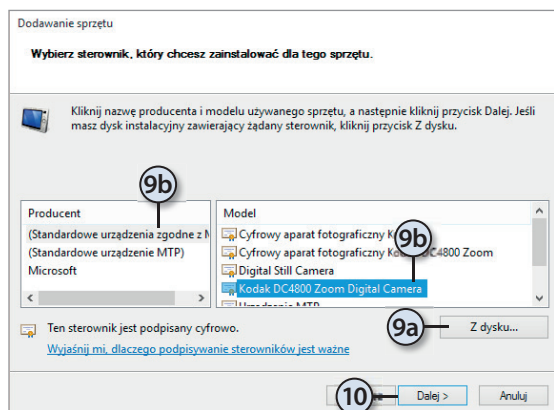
Dodawanie sprzętu

Wybierz sterownik, który chcesz zainstalować dla tego sprzętu.

Kliknij nazwę producenta i modelu używanego sprzętu, a następnie kliknij przycisk Dalej. Jeśli masz dysk instalacyjny zawierający żądany sterownik, kliknij przycisk Z dysku.

9b

Producent
(Standardowe urządzenia zgodne z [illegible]
(Standardowe urządzenie MTP)
Microsoft

Model
Cyfrowy aparat fotograficzny K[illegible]
Cyfrowy aparat fotograficzny Ko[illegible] DC4800 Zoom
Digital Still Camera
Kodak DC4800 Zoom Digital Camera
Urządzenie MTP

9b

Ten sterownik jest podpisany cyfrowo.
Wyjaśnij mi, dlaczego podpisywanie sterowników jest ważne

9a
Z dysku...

10
Dalej >
Anuluj